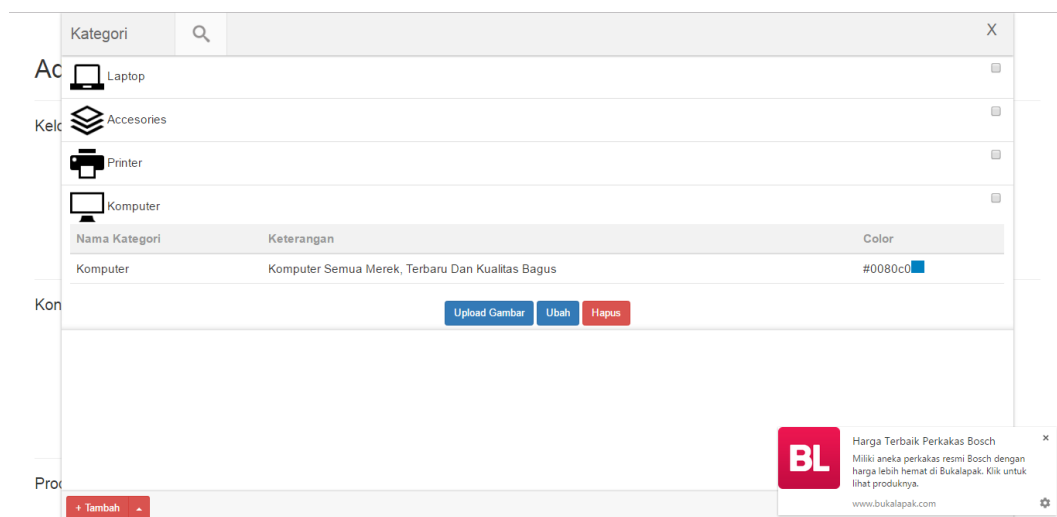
Kategori

X

Ac

Kel

Kon

Proc

Laptop

Accesories

Printer

Komputer

| Nama Kategori | Keterangan | Color |
|---|---|---|
| Komputer | Komputer Semua Merek, Terbaru Dan Kualitas Bagus | #0080c0 |

Upload Gambar Ubah Hapus

+ Tambah

BL

Harga Terbaik Perkakas Bosch

Miliki aneka perkakas resmi Bosch dengan harga lebih hemat di Bukalapak. Klik untuk lihat produknya.

www.bukalapak.com